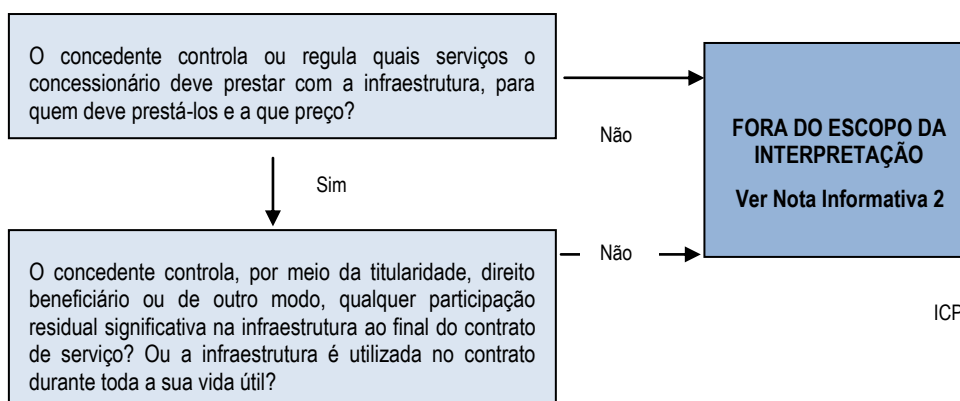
O concedente controla ou regula quais serviços o concessionário deve prestar com a infraestrutura, para quem deve prestá-los e a que preço?

Não

FORA DO ESCOPO DA INTERPRETAÇÃO

Ver Nota Informativa 2

Sim

Não

O concedente controla, por meio da titularidade, direito beneficiário ou de outro modo, qualquer participação residual significativa na infraestrutura ao final do contrato de serviço? Ou a infraestrutura é utilizada no contrato durante toda a sua vida útil?

ICP